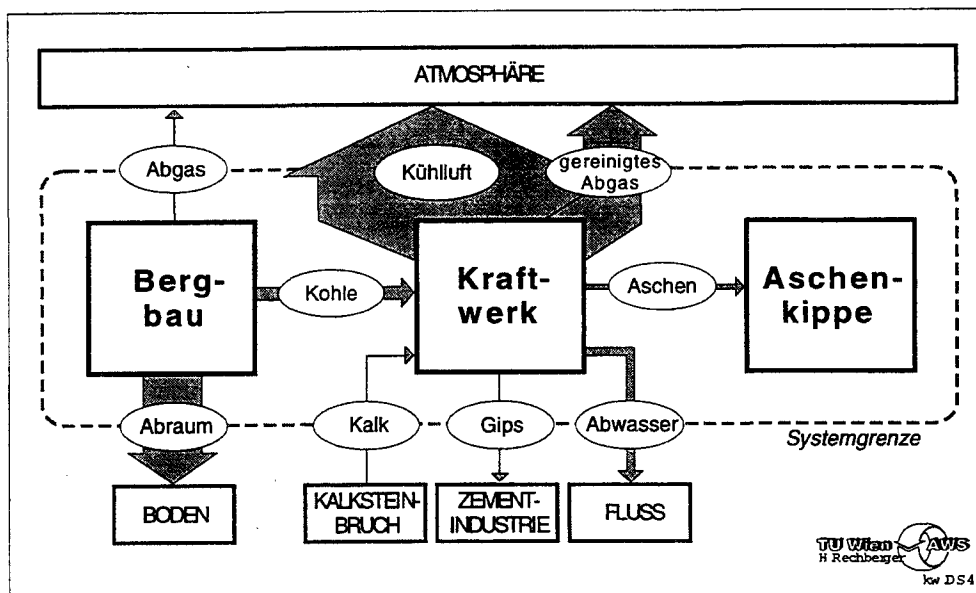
ATMOSPHÄRE

Abgas

Kühlluft

gereinigtes Abgas

Bergbau

Kohle

Kraftwerk

Aschen

Aschenkippe

Abraum

Kalk

Gips

Abwasser

Systemgrenze

BODEN

KALKSTEINBRUCH

ZEMENTINDUSTRIE

FLUSS

TU Wien
H Rechberger
AWS
kw DS4